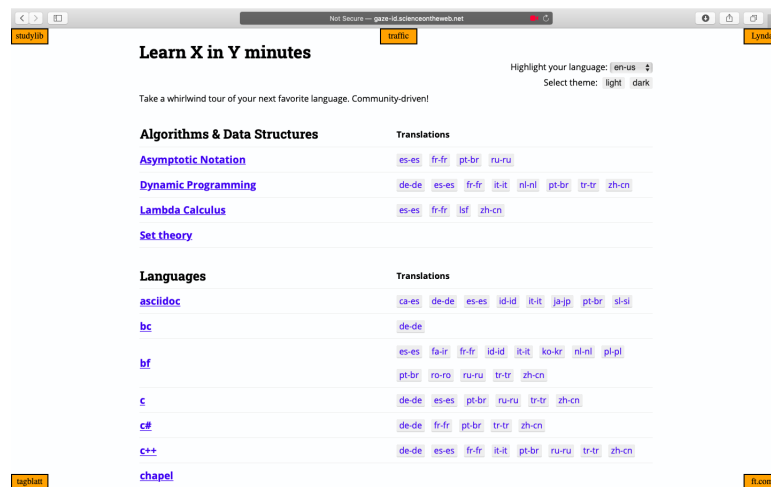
Not Secure — gaze-id.scienceontheweb.net

studylib

traffic

Lynd

Learn X in Y minutes

Highlight your language: en-us

Select theme: light dark

Take a whirlwind tour of your next favorite language. Community-driven!

| Algorithms & Data Structures | Translations |
|---|---|
| Asymptotic Notation | es-es fr-fr pt-br ru-ru |
| Dynamic Programming | de-de es-es fr-fr it-it nl-nl pt-br tr-tr zh-cn |
| Lambda Calculus | es-es fr-fr lsf zh-cn |
| Set theory | |

| Languages | Translations |
|---|---|
| asciidoc | ca-es de-de es-es id-id it-it ja-jp pt-br sl-si |
| bc | de-de |
| bf | es-es fa-ir fr-fr id-id it-it ko-kr nl-nl pl-pl pt-br ro-ro ru-ru tr-tr zh-cn |
| c | de-de es-es pt-br ru-ru tr-tr zh-cn |
| c# | de-de fr-fr pt-br tr-tr zh-cn |
| c++ | de-de es-es fr-fr it-it pt-br ru-ru tr-tr zh-cn |
| chapel | |

tagblatt

ft.con